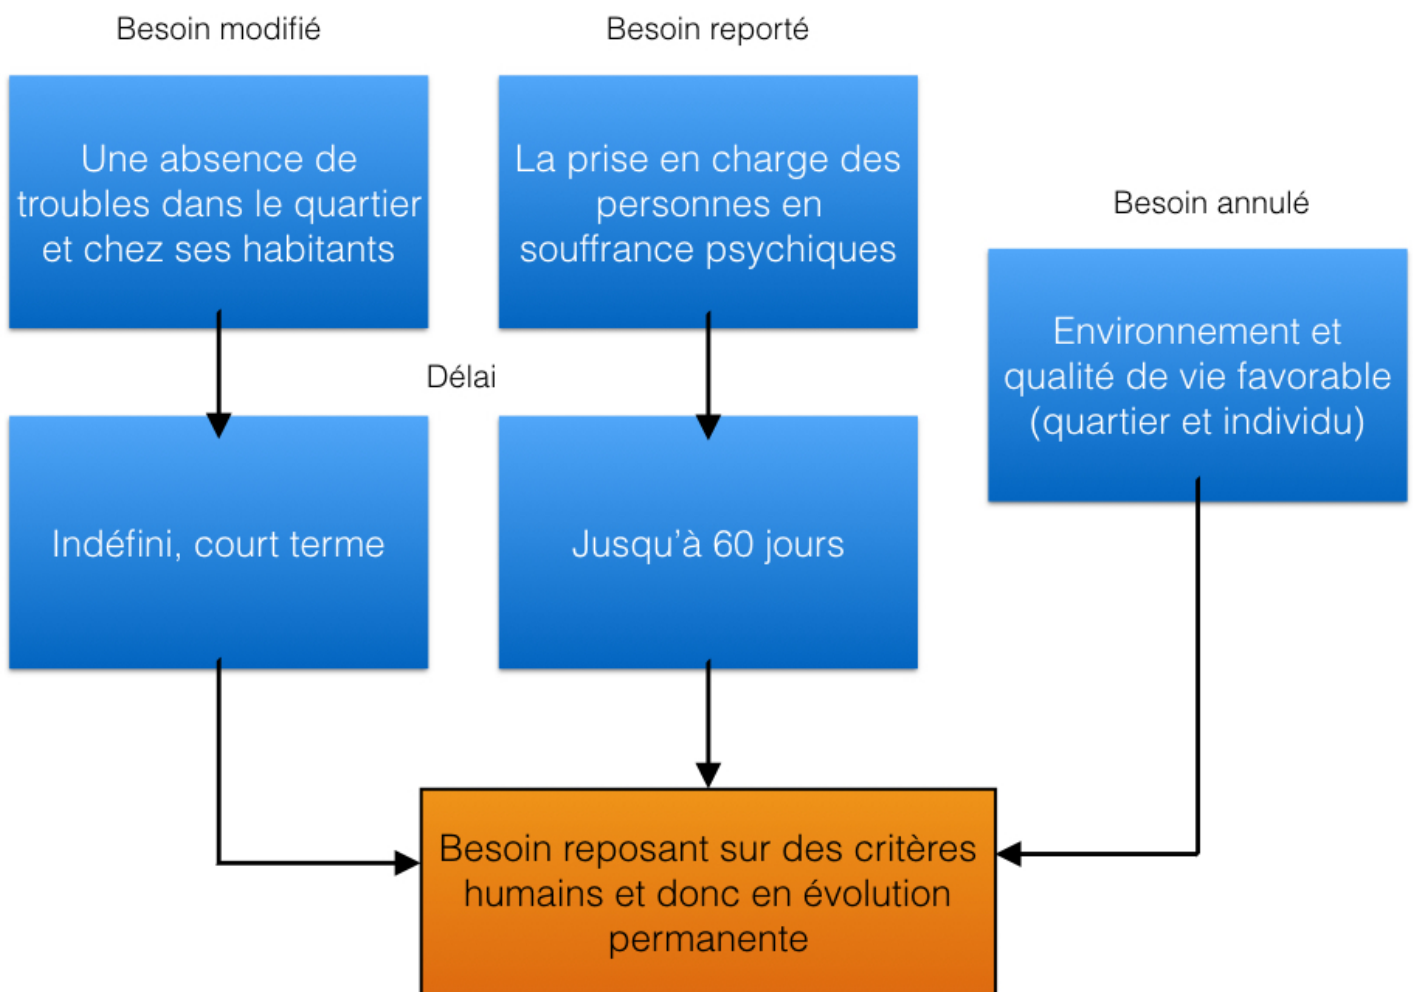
Besoin modifié

Une absence de troubles dans le quartier et chez ses habitants

Indéfini, court terme

Besoin reporté

La prise en charge des personnes en souffrance psychiques

Délai

Jusqu'à 60 jours

Besoin annulé

Environnement et qualité de vie favorable (quartier et individu)

Besoin reposant sur des critères humains et donc en évolution permanente